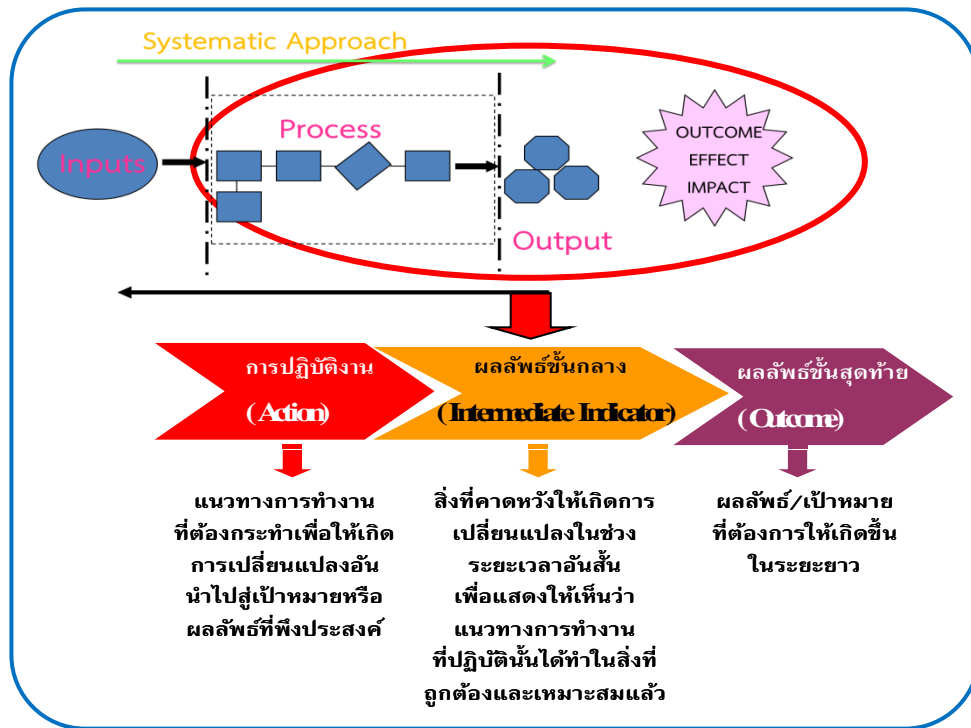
Systematic Approach

Inputs

Process

Output

OUTCOME
EFFECT
IMPACT

การปฏิบัติงาน
(Action)

ผลลัพธ์ขั้นกลาง
(Intermediate Indicator)

ผลลัพธ์ขั้นสุดท้าย
(Outcome)

แนวทางการทำงานที่ต้องกระทำเพื่อให้เกิดการเปลี่ยนแปลงอันนำไปสู่เป้าหมายหรือผลลัพธ์ที่พึงประสงค์

สิ่งที่คาดหวังให้เกิดการเปลี่ยนแปลงในช่วงระยะเวลาอันสั้น เพื่อแสดงให้เห็นว่าแนวทางการทำงานที่ปฏิบัตินั้นได้ทำในสิ่งที่ถูกต้องและเหมาะสมแล้ว

ผลลัพธ์/เป้าหมายที่ต้องการให้เกิดขึ้นในระยะยาว